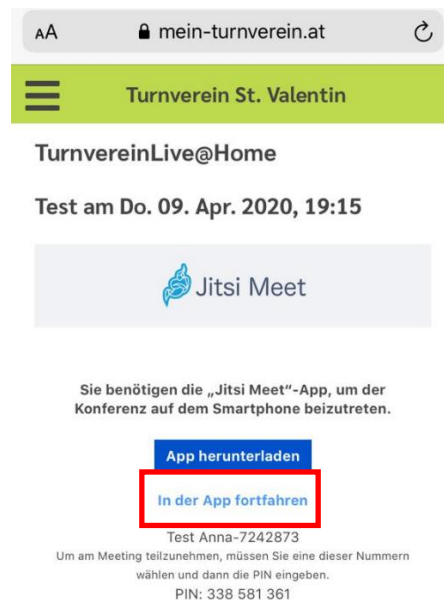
AA mein-turnverein.at

Turnverein St. Valentin

TurnvereinLive@Home

Test am Do. 09. Apr. 2020, 19:15

Jitsi Meet

Sie benötigen die „Jitsi Meet"-App, um der Konferenz auf dem Smartphone beizutreten.

App herunterladen

In der App fortfahren

Test Anna-7242873

Um am Meeting teilzunehmen, müssen Sie eine dieser Nummern wählen und dann die PIN eingeben.

PIN: 338 581 361